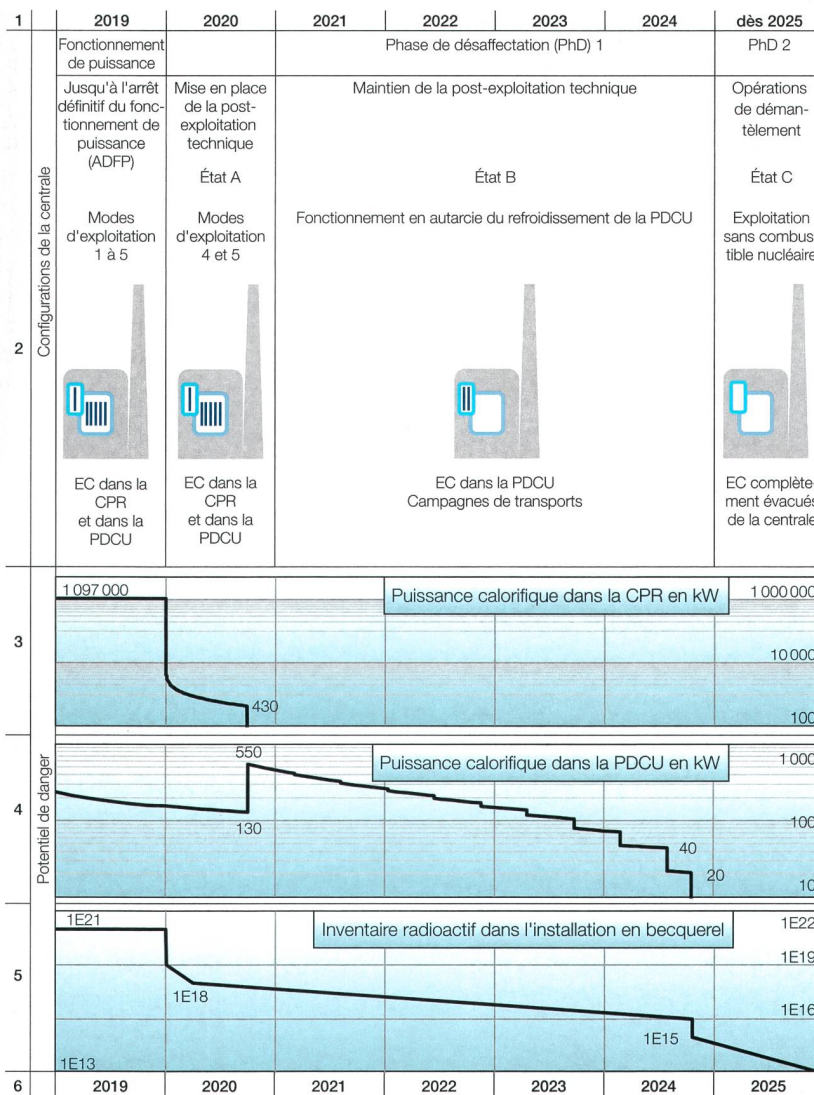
| 1 | 2019 | 2020 | 2021 | 2022 | 2023 | 2024 | dès 2025 |
|---|---|---|---|---|---|---|---|
| | Fonctionnement de puissance | Phase de désaffectation (PhD) 1 | | | | | PhD 2 |

Configurations de la centrale

2

Jusqu'à l'arrêt définitif du fonctionnement de puissance (ADFP)

Modes d'exploitation 1 à 5

EC dans la CPR et dans la PDCU

Mise en place de la post-exploitation technique

État A

Modes d'exploitation 4 et 5

EC dans la CPR et dans la PDCU

Maintien de la post-exploitation technique

État B

Fonctionnement en autarcie du refroidissement de la PDCU

EC dans la PDCU
Campagnes de transports

Opérations de démantèlement

État C

Exploitation sans combustible nucléaire

EC complètement évacués de la centrale

3

Puissance calorifique dans la CPR en kW

1 097 000

430

1 000 000

10 000

100

Potentiel de danger

4

Puissance calorifique dans la PDCU en kW

550

130

40

20

1 000

100

10

5

Inventaire radioactif dans l'installation en becquerel

1E21

1E18

1E15

1E13

1E22

1E19

1E16

| 6 | 2019 | 2020 | 2021 | 2022 | 2023 | 2024 | 2025 |
|---|---|---|---|---|---|---|---|